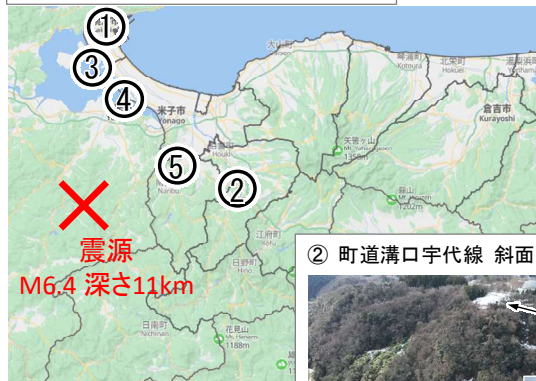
①
③
④
米子市
Yonago
⑤
②
震源
M6.4 深さ11km
② 町道溝口宇代線 斜面
大山町
琴浦町
Kotoura
北栄町
Hokuei
湯梨浜町
倉吉市
Kurayoshi
矢筈ヶ山
1358m
蒜山
1202m
江府町
日野町
Hino
日南町
Nichinan
花見山
1188m
伯耆町
Hoki
南部町
Nanbu